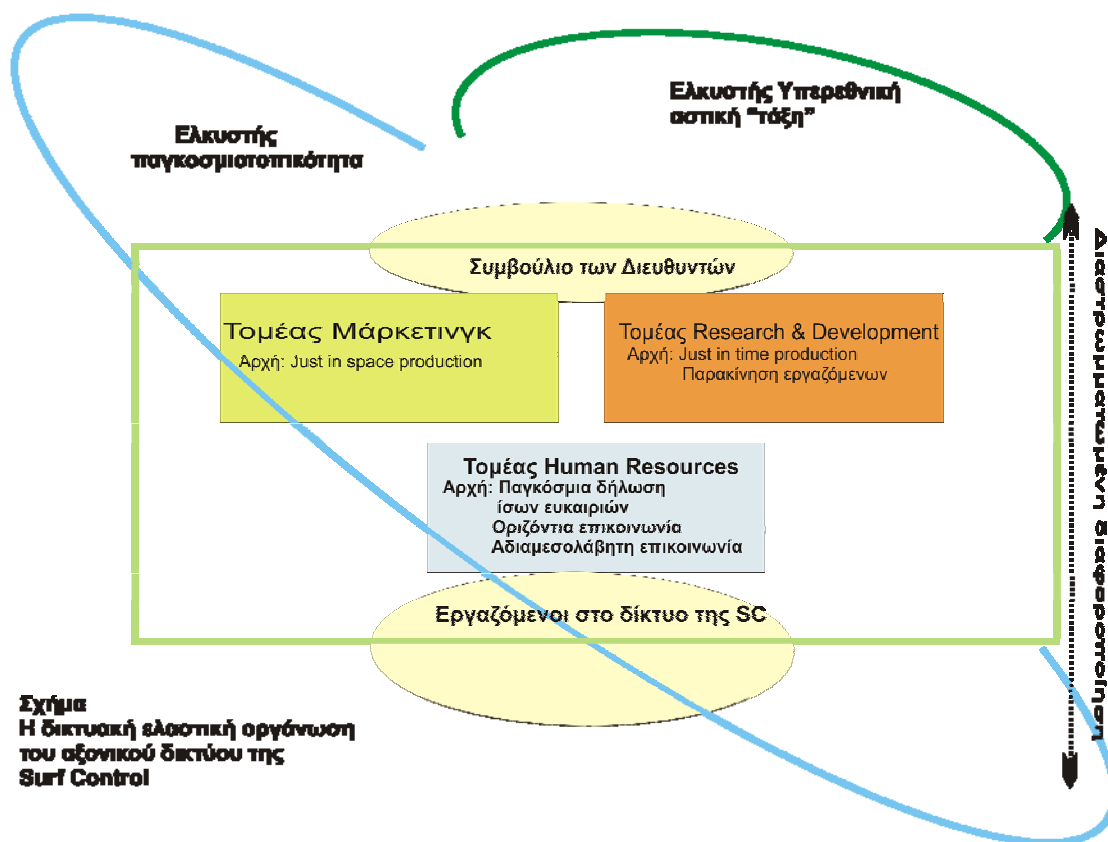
Ελκυστής Υπερεθνική αστική "τάξη"

Ελκυστής παγκοσμιοτοπικότητα

Συμβούλιο των Διευθυντών

Τομέας Μάρκετινγκ
Αρχή: Just in space production

Τομέας Research & Development
Αρχή: Just in time production
Παρακίνηση εργαζόμενων

Τομέας Human Resources
Αρχή: Παγκόσμια δήλωση ίσων ευκαιριών
Οριζόντια επικοινωνία
Αδιαμεσολάβητη επικοινωνία

Εργαζόμενοι στο δίκτυο της SC

Διαστρωματωμένη διαφοροποίηση

Σχήμα
Η δικτυακή ελαστική οργάνωση του αξονικού δικτύου της Surf Control